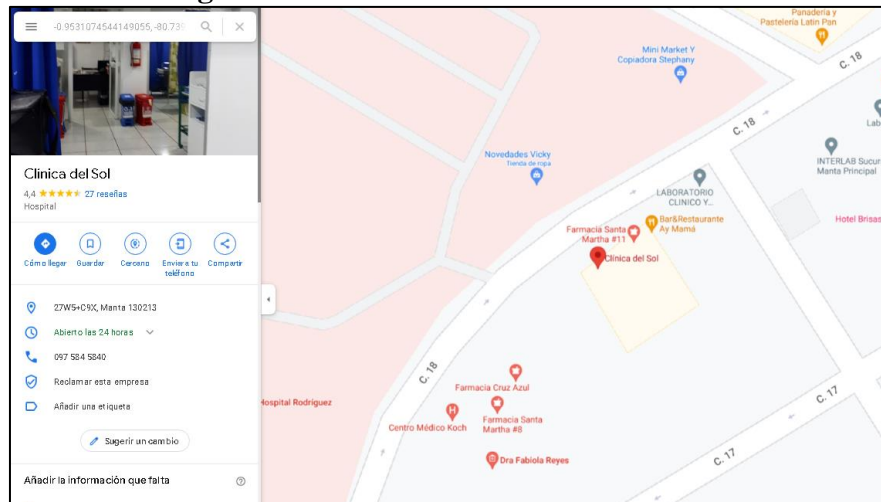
-0.9531074544149055, -80.73

Clinica del Sol
4,4 ★★★★★ 27 reseñas
Hospital

Cómo llegar Guardar Cercano Enviar a tu teléfono Compartir

27W5+C9X, Manta 130213
Abierto las 24 horas
097 584 5840
Reclamar esta empresa
Añadir una etiqueta

Sugerir un cambio

Añadir la información que falta

Panadería y Pastelería Latin Pan
Mini Market Y Copiadora Stephany
C. 18
C. 18
Lab
INTERLAB Sucursal Manta Principal
Novedades Vicky
Tienda de ropa
LABORATORIO CLINICO Y...
Bar&Restaurante Ay Mamá
Hotel Brisas
Farmacia Santa Martha #11
Clinica del Sol
C. 18
Farmacia Cruz Azul
Hospital Rodríguez
Farmacia Santa Martha #8
Centro Médico Koch
Dra Fabiola Reyes
C. 17
C. 17